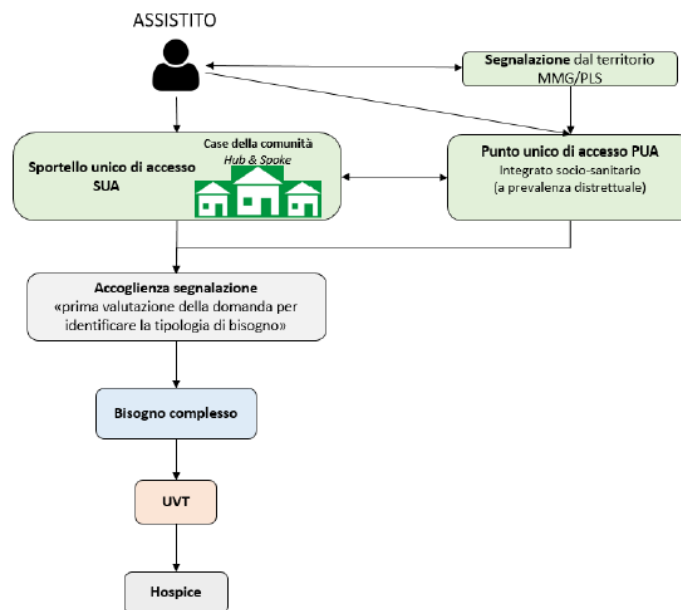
ASSISTITO

**Segnalazione** dal territorio MMG/PLS

**Sportello unico di accesso SUA**

Case della comunità *Hub & Spoke*

**Punto unico di accesso PUA**
Integrato socio-sanitario (a prevalenza distrettuale)

**Accoglienza segnalazione**
«prima valutazione della domanda per identificare la tipologia di bisogno»

**Bisogno complesso**

**UVT**

**Hospice**